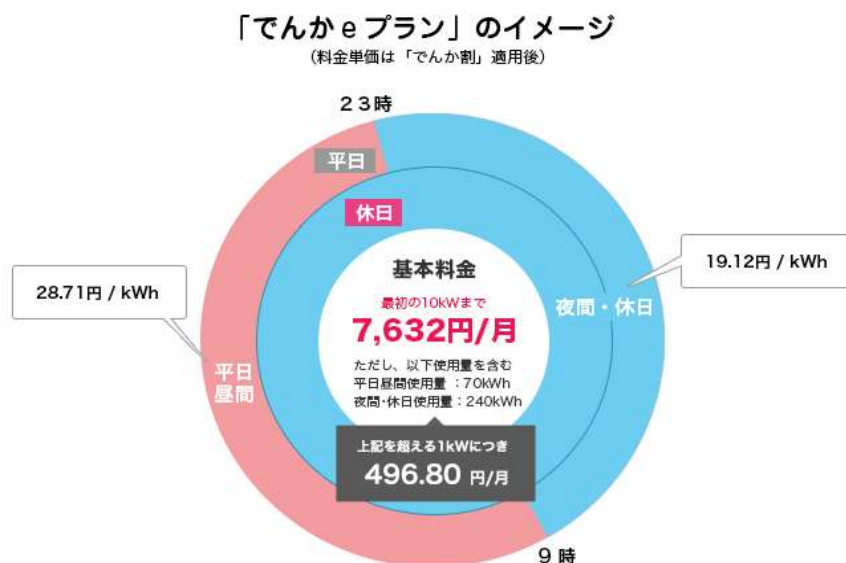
「でんかｅプラン」のイメージ
（料金単価は「でんか割」適用後）

２３時

平日

休日

19.12円 / kWh

28.71円 / kWh

基本料金

最初の10kWまで

7,632円/月

夜間・休日

平日昼間

ただし、以下使用量を含む
平日昼間使用量 ：70kWh
夜間･休日使用量：240kWh

上記を超える1kWにつき

496.80 円/月

９時